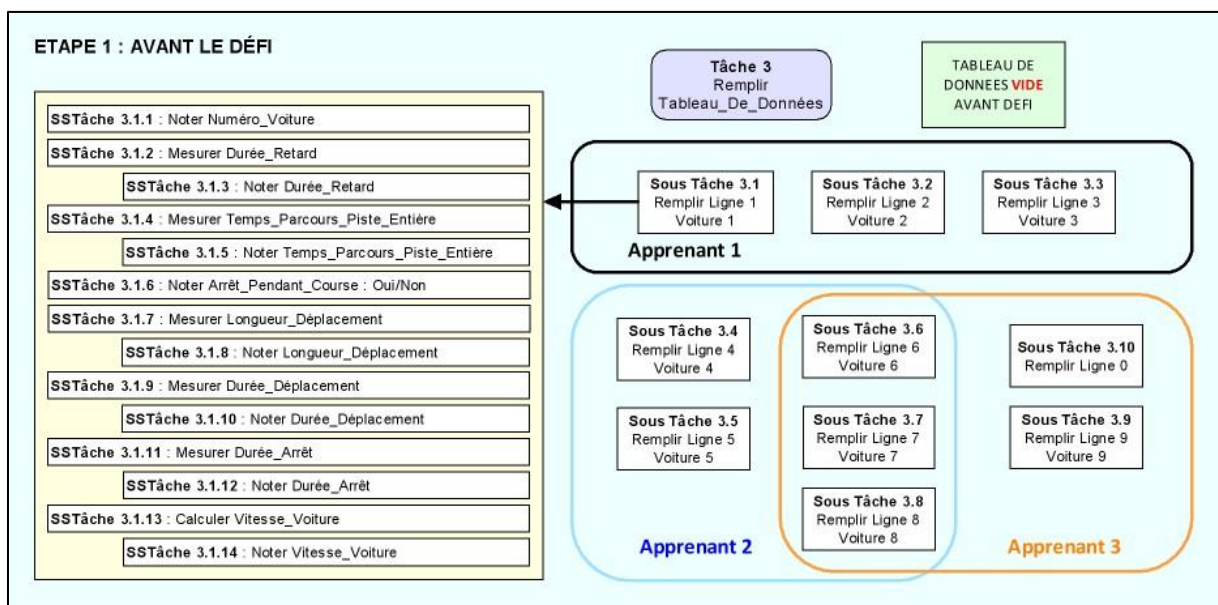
ETAPE 1 : AVANT LE DÉFI

SSTâche 3.1.1 : Noter Numéro_Voiture
SSTâche 3.1.2 : Mesurer Durée_Retard
SSTâche 3.1.3 : Noter Durée_Retard
SSTâche 3.1.4 : Mesurer Temps_Parcours_Piste_Entière
SSTâche 3.1.5 : Noter Temps_Parcours_Piste_Entière
SSTâche 3.1.6 : Noter Arrêt_Pendant_Course : Oui/Non
SSTâche 3.1.7 : Mesurer Longueur_Déplacement
SSTâche 3.1.8 : Noter Longueur_Déplacement
SSTâche 3.1.9 : Mesurer Durée_Déplacement
SSTâche 3.1.10 : Noter Durée_Déplacement
SSTâche 3.1.11 : Mesurer Durée_Arrêt
SSTâche 3.1.12 : Noter Durée_Arrêt
SSTâche 3.1.13 : Calculer Vitesse_Voiture
SSTâche 3.1.14 : Noter Vitesse_Voiture

Tâche 3
Remplir
Tableau_De_Données

TABLEAU DE DONNEES VIDE AVANT DEFI

Sous Tâche 3.1
Remplir Ligne 1
Voiture 1

Sous Tâche 3.2
Remplir Ligne 2
Voiture 2

Sous Tâche 3.3
Remplir Ligne 3
Voiture 3

Apprenant 1

Sous Tâche 3.4
Remplir Ligne 4
Voiture 4

Sous Tâche 3.5
Remplir Ligne 5
Voiture 5

Sous Tâche 3.6
Remplir Ligne 6
Voiture 6

Sous Tâche 3.7
Remplir Ligne 7
Voiture 7

Sous Tâche 3.8
Remplir Ligne 8
Voiture 8

Sous Tâche 3.10
Remplir Ligne 0

Sous Tâche 3.9
Remplir Ligne 9
Voiture 9

Apprenant 2

Apprenant 3